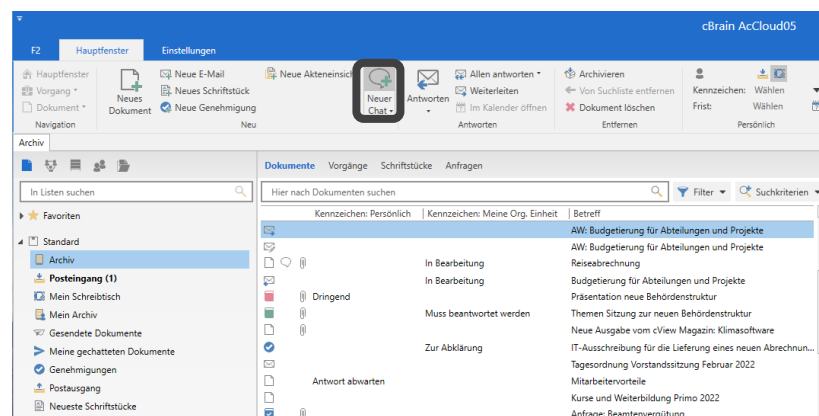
cBrain AcCloud05

F2 Hauptfenster Einstellungen

Hauptfenster
Vorgang
Dokument
Navigation

Neues Dokument

Neue E-Mail
Neues Schriftstück
Neue Genehmigung

Neue Akteneinsicht

Neuer Chat

Neu

Antworten

Allen antworten
Weiterleiten
Im Kalender öffnen

Antworten

Archivieren
Von Suchliste entfernen
Dokument löschen

Entfernen

Kennzeichen: Wählen
Frist: Wählen

Persönlich

Archiv

In Listen suchen

Favoriten

Standard
Archiv
Posteingang (1)
Mein Schreibtisch
Mein Archiv
Gesendete Dokumente
Meine gechatteten Dokumente
Genehmigungen
Postausgang
Neueste Schriftstücke

Dokumente Vorgänge Schriftstücke Anfragen

Hier nach Dokumenten suchen

Filter Suchkriterien

| Kennzeichen: Persönlich | Kennzeichen: Meine Org. Einheit | Betreff |
|---|---|---|
| | | AW: Budgetierung für Abteilungen und Projekte |
| | | AW: Budgetierung für Abteilungen und Projekte |
| | In Bearbeitung | Reiseabrechnung |
| | In Bearbeitung | Budgetierung für Abteilungen und Projekte |
| Dringend | | Präsentation neue Behördenstruktur |
| | Muss beantwortet werden | Themen Sitzung zur neuen Behördenstruktur |
| | | Neue Ausgabe vom cView Magazin: Klimasoftware |
| | Zur Abklärung | IT-Ausschreibung für die Lieferung eines neuen Abrechnun... |
| | | Tagesordnung Vorstandssitzung Februar 2022 |
| Antwort abwarten | | Mitarbeitervorteile |
| | | Kurse und Weiterbildung Primo 2022 |
| | | Anfrage: Beamtenvergütung |